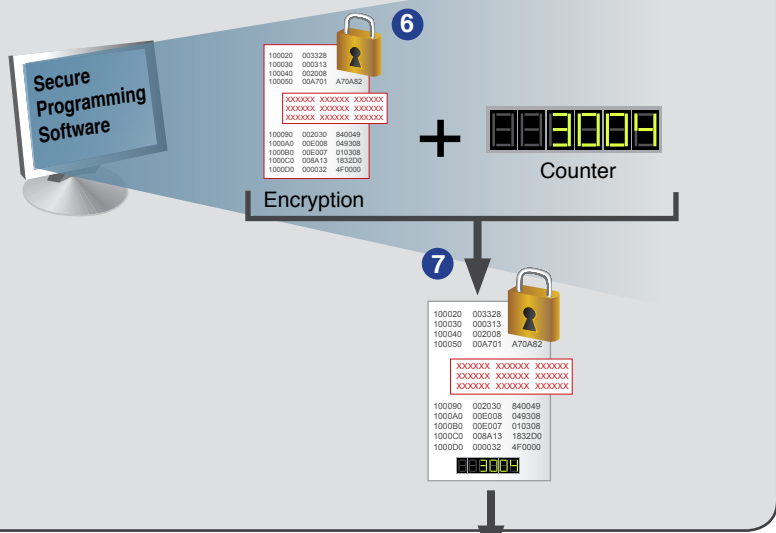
Secure Programming Software

6

100020 003328
100030 000313
100040 002008
100050 00A701 A70A82

XXXXXX XXXXXX XXXXXX
XXXXXX XXXXXX XXXXXX
XXXXXX XXXXXX XXXXXX

100090 002030 840049
1000A0 00E008 049308
1000B0 00E007 010308
1000C0 008A13 1832D0
1000D0 000032 4F0000

+

3004

Counter

Encryption

7

100020 003328
100030 000313
100040 002008
100050 00A701 A70A82

XXXXXX XXXXXX XXXXXX
XXXXXX XXXXXX XXXXXX
XXXXXX XXXXXX XXXXXX

100090 002030 840049
1000A0 00E008 049308
1000B0 00E007 010308
1000C0 008A13 1832D0
1000D0 000032 4F0000

3004